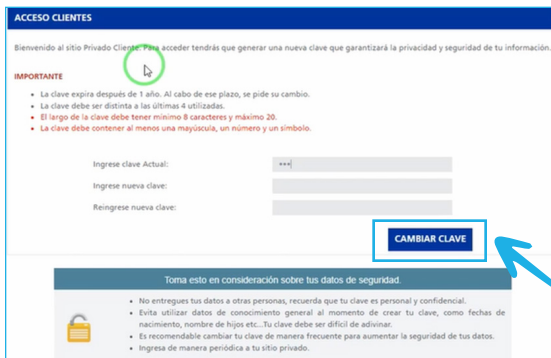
ACCESO CLIENTES

Bienvenido al sitio Privado Cliente. Para acceder tendrás que generar una nueva clave que garantizará la privacidad y seguridad de tu información.

IMPORTANTE

- La clave expira después de 1 año. Al cabo de ese plazo, se pide su cambio.
- La clave debe ser distinta a las últimas 4 utilizadas.
- El largo de la clave debe tener mínimo 8 caracteres y máximo 20.
- La clave debe contener al menos una mayúscula, un número y un símbolo.

Ingrese clave Actual: •••|

Ingrese nueva clave:

Reingrese nueva clave:

CAMBIAR CLAVE

Toma esto en consideración sobre tus datos de seguridad.

- No entregues tus datos a otras personas, recuerda que tu clave es personal y confidencial.
- Evita utilizar datos de conocimiento general al momento de crear tu clave, como fechas de nacimiento, nombre de hijos etc...Tu clave debe ser difícil de adivinar.
- Es recomendable cambiar tu clave de manera frecuente para aumentar la seguridad de tus datos.
- Ingresa de manera periódica a tu sitio privado.